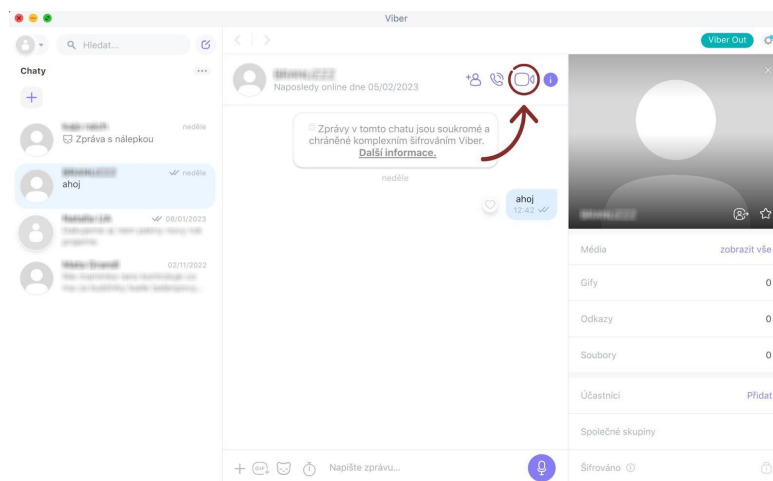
Viber

Hledat...

Chaty

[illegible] neděle
Zpráva s nálepkou

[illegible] neděle
ahoj

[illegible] 08/01/2023
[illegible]

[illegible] 02/11/2022
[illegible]

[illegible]
Naposledy online dne 05/02/2023

Zprávy v tomto chatu jsou soukromé a chráněné komplexním šifrováním Viber. Další informace.

neděle

ahoj
12:42

Viber Out

Média zobrazit vše
Gify 0
Odkazy 0
Soubory 0
Účastníci Přidat
Společné skupiny
Šifrováno

Napište zprávu...